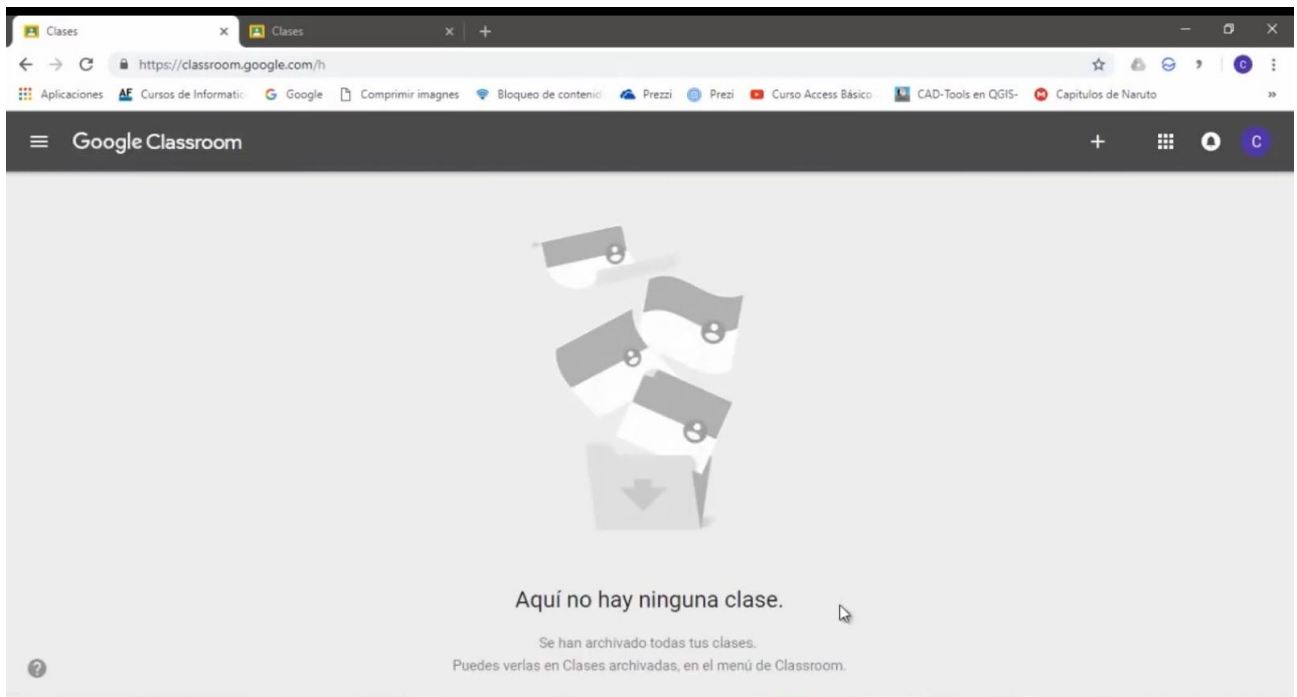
Clases
Clases
https://classroom.google.com/h
Aplicaciones
AE Cursos de Informatic
G Google
Comprimir imagnes
Bloqueo de contenid
Prezzi
Prezi
Curso Access Básico
CAD-Tools en QGIS-
Capitulos de Naruto
»
Google Classroom
C

Aquí no hay ninguna clase.

Se han archivado todas tus clases.
Puedes verlas en Clases archivadas, en el menú de Classroom.